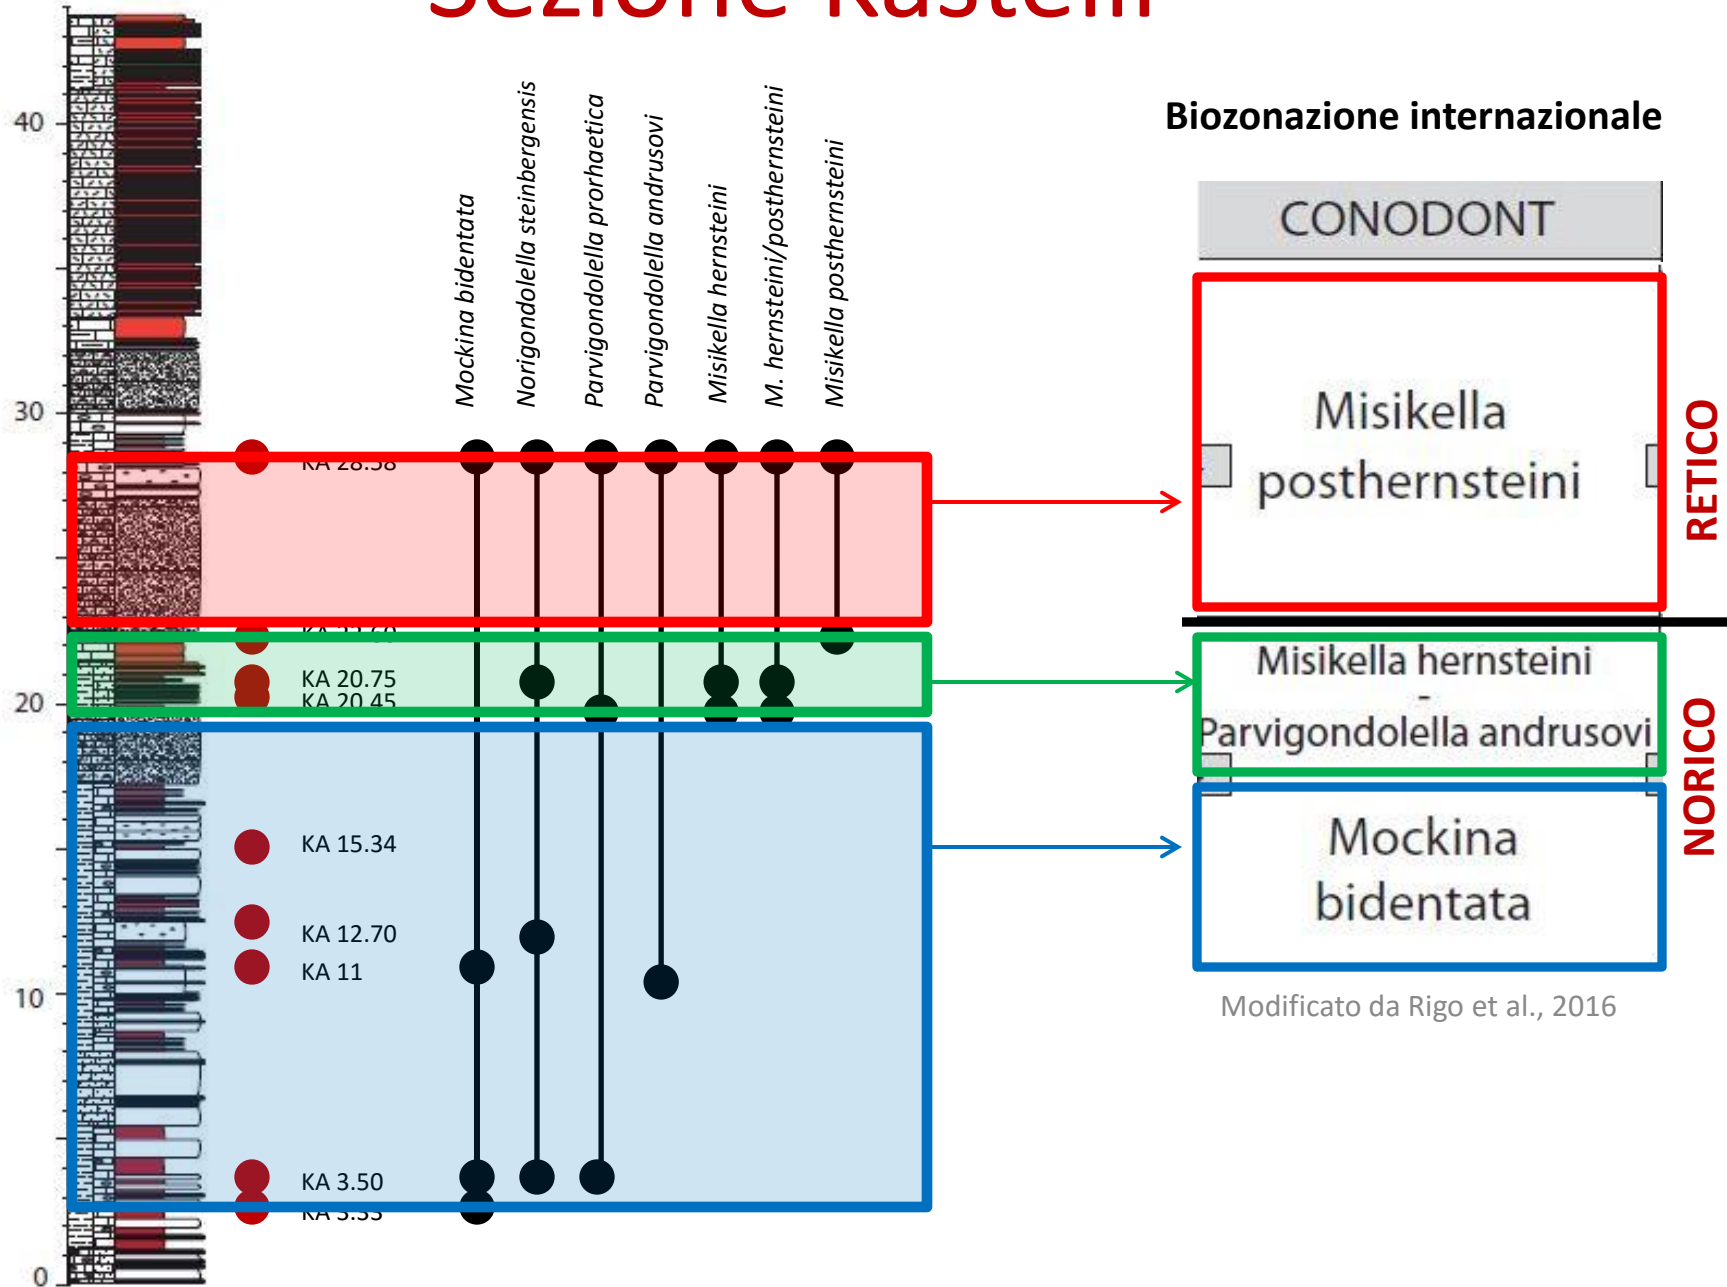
Sezione Kastelli

40

30

20

10

0

Mockina bidentata

Norigondolella steinbergensis

Parvigondolella prorhaetica

Parvigondolella andrusovi

Misikella hernsteini

M. hernsteini/posthernsteini

Misikella posthernsteini

KA 28.38

KA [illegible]

KA 20.75

KA 20.45

KA 15.34

KA 12.70

KA 11

KA 3.50

KA 3.33

Biozonazione internazionale

CONODONT

Misikella posthernsteini

RETICO

Misikella hernsteini
-
Parvigondolella andrusovi

Mockina bidentata

NORICO

Modificato da Rigo et al., 2016